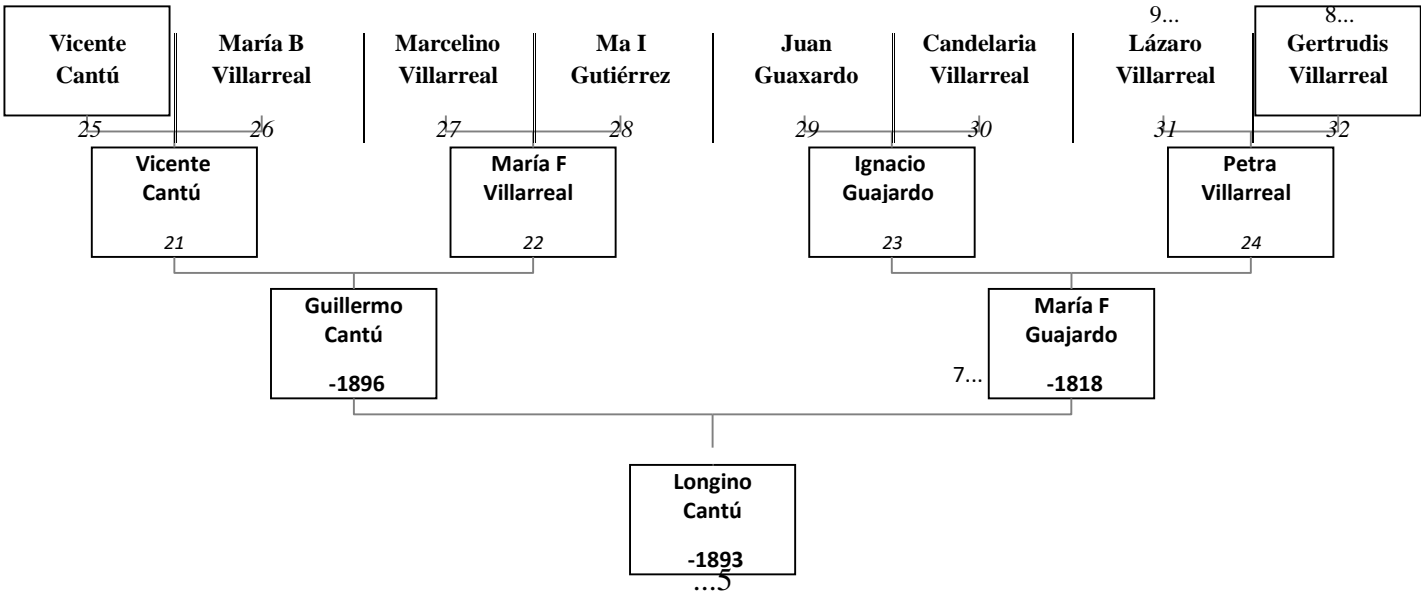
Vicente Cantú

María B Villarreal

Marcelino Villarreal

Ma I Gutiérrez

Juan Guaxardo

Candelaria Villarreal

9...
Lázaro Villarreal

8...
Gertrudis Villarreal

25 26 27 28 29 30 31 32

Vicente Cantú
21

María F Villarreal
22

Ignacio Guajardo
23

Petra Villarreal
24

Guillermo Cantú
-1896

7...

María F Guajardo
-1818

Longino Cantú
-1893
...5